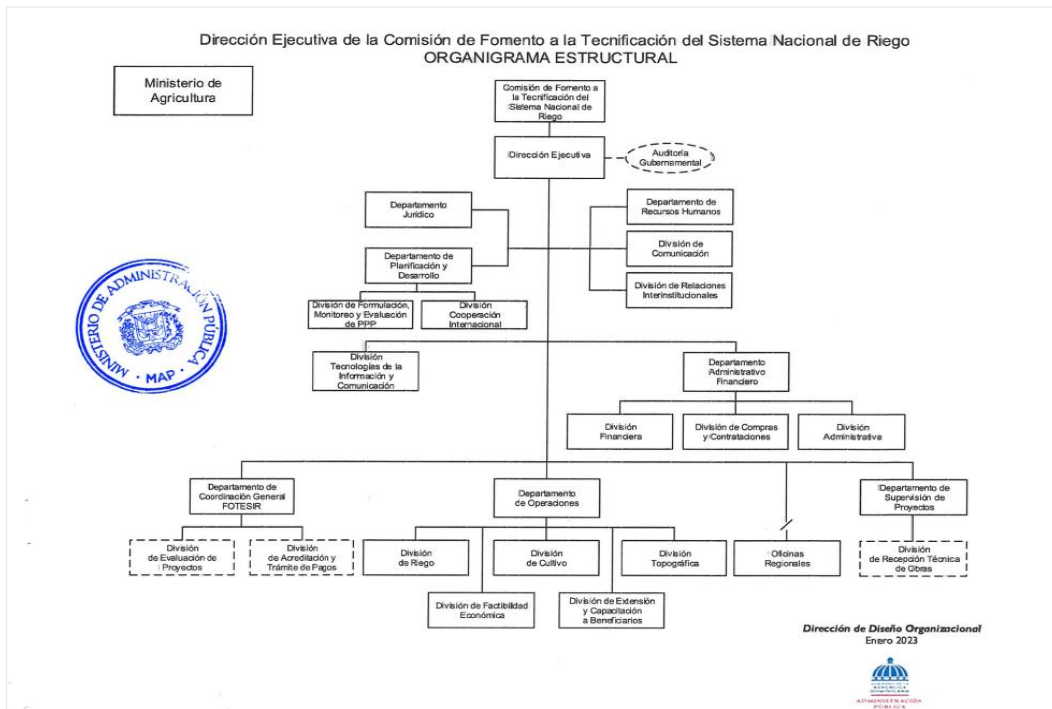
Dirección Ejecutiva de la Comisión de Fomento a la Tecnificación del Sistema Nacional de Riego
ORGANIGRAMA ESTRUCTURAL

Ministerio de Agricultura

Comisión de Fomento a la Tecnificación del Sistema Nacional de Riego

Dirección Ejecutiva

Auditoría Gubernamental

Departamento Jurídico

Departamento de Recursos Humanos

División de Comunicación

División de Relaciones Interinstitucionales

Departamento de Planificación y Desarrollo

División de Formulación, Monitoreo y Evaluación de PPP

División Cooperación Internacional

División Tecnologías de la Información y Comunicación

Departamento Administrativo Financiero

División Financiera

División de Compras y Contrataciones

División Administrativa

Departamento de Coordinación General FOTESIR

División de Evaluación de Proyectos

División de Acreditación y Trámite de Pagos

Departamento de Operaciones

División de Riego

División de Cultivo

División Topográfica

División de Factibilidad Económica

División de Extensión y Capacitación a Beneficiarios

Oficinas Regionales

Departamento de Supervisión de Proyectos

División de Recepción Técnica de Obras

MINISTERIO DE ADMINISTRACIÓN PÚBLICA
MAP

Dirección de Diseño Organizacional
Enero 2023

ADMINISTRACIÓN PÚBLICA